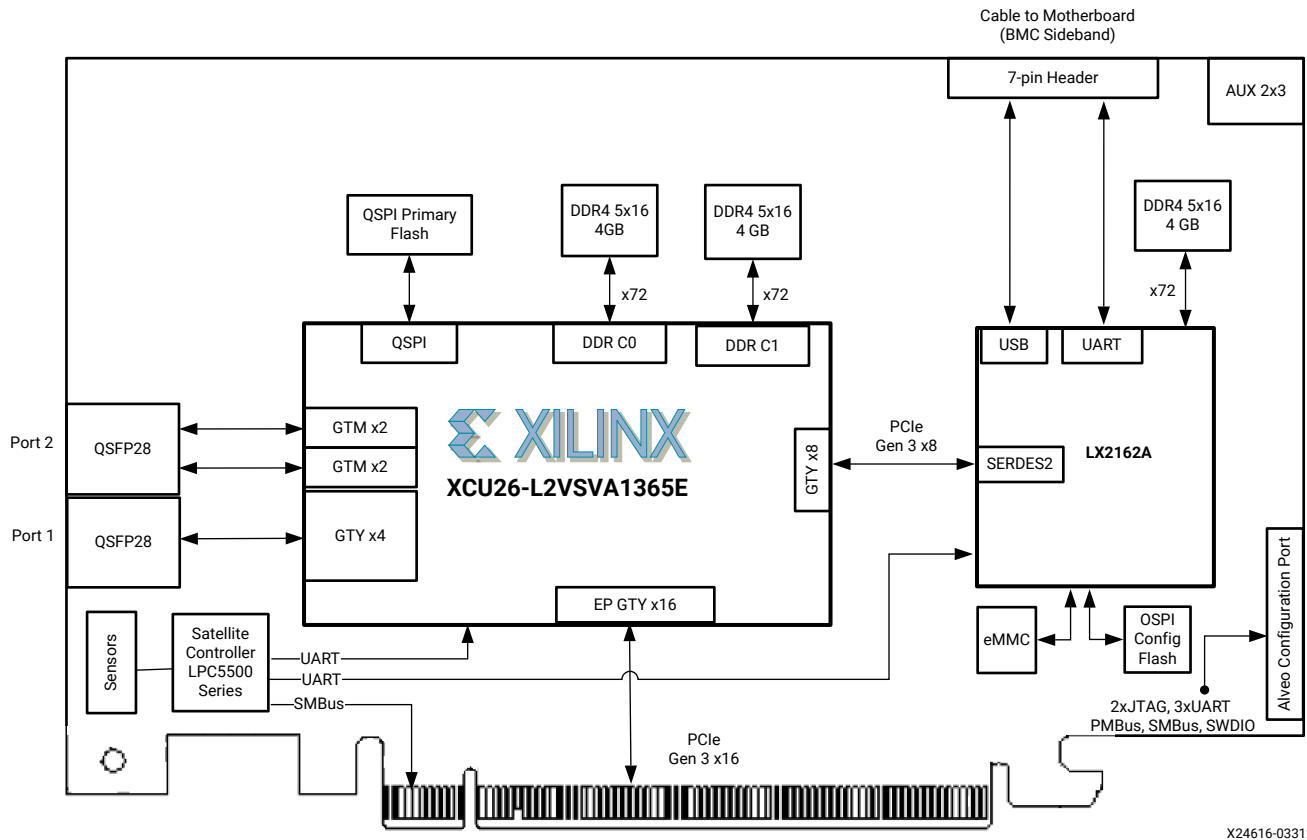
Cable to Motherboard
(BMC Sideband)

7-pin Header

AUX 2x3

QSPI Primary Flash

DDR4 5x16 4GB

DDR4 5x16 4 GB

DDR4 5x16 4 GB

x72

x72

x72

QSPI

DDR C0

DDR C1

USB

UART

Port 2

QSFP28

GTM x2

GTM x2

XILINX

XCU26-L2VSVA1365E

GTY x8

PCIe
Gen 3 x8

SERDES2

LX2162A

Port 1

QSFP28

GTY x4

Alveo Configuration Port

EP GTY x16

Sensors

Satellite Controller LPC5500 Series

UART

UART

SMBus

eMMC

OSPI Config Flash

2xJTAG, 3xUART
PMBus, SMBus, SWDIO

PCIe
Gen 3 x16

X24616-0331